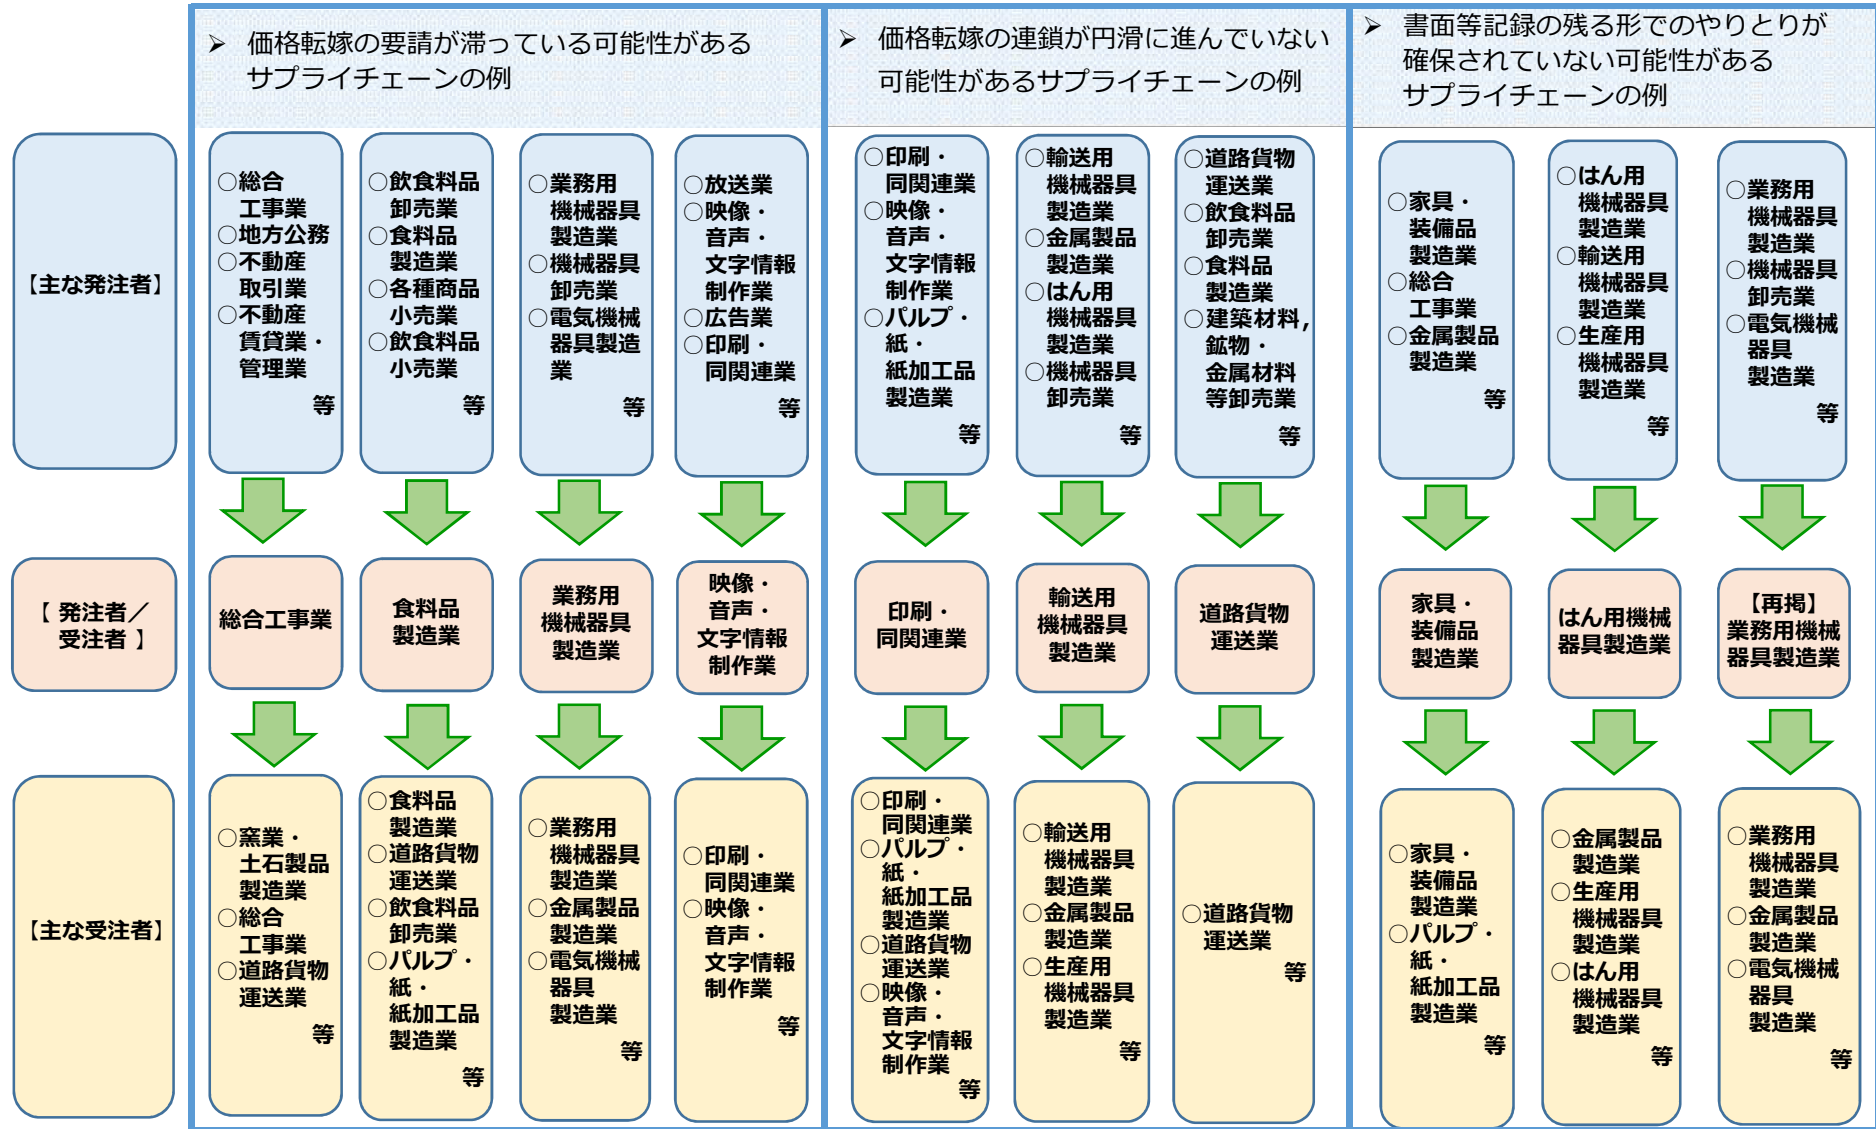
➢ 価格転嫁の要請が滞っている可能性があるサプライチェーンの例

➢ 価格転嫁の連鎖が円滑に進んでいない可能性があるサプライチェーンの例

➢ 書面等記録の残る形でのやりとりが確保されていない可能性があるサプライチェーンの例

【主な発注者】

○総合工事業
○地方公務
○不動産取引業
○不動産賃貸業・管理業
等

○飲食料品卸売業
○食料品製造業
○各種商品小売業
○飲食料品小売業
等

○業務用機械器具製造業
○機械器具卸売業
○電気機械器具製造業
等

○放送業
○映像・音声・文字情報制作業
○広告業
○印刷・同関連業
等

○印刷・同関連業
○映像・音声・文字情報制作業
○パルプ・紙・紙加工品製造業
等

○輸送用機械器具製造業
○金属製品製造業
○はん用機械器具製造業
○機械器具卸売業
等

○道路貨物運送業
○飲食料品卸売業
○食料品製造業
○建築材料,鉱物・金属材料等卸売業
等

○家具・装備品製造業
○総合工事業
○金属製品製造業
等

○はん用機械器具製造業
○輸送用機械器具製造業
○生産用機械器具製造業
等

○業務用機械器具製造業
○機械器具卸売業
○電気機械器具製造業
等

【 発注者／受注者 】

総合工事業

食料品製造業

業務用機械器具製造業

映像・音声・文字情報制作業

印刷・同関連業

輸送用機械器具製造業

道路貨物運送業

家具・装備品製造業

はん用機械器具製造業

【再掲】業務用機械器具製造業

【主な受注者】

○窯業・土石製品製造業
○総合工事業
○道路貨物運送業
等

○食料品製造業
○道路貨物運送業
○飲食料品卸売業
○パルプ・紙・紙加工品製造業
等

○業務用機械器具製造業
○金属製品製造業
○電気機械器具製造業
等

○印刷・同関連業
○映像・音声・文字情報制作業
等

○印刷・同関連業
○パルプ・紙・紙加工品製造業
○道路貨物運送業
○映像・音声・文字情報制作業
等

○輸送用機械器具製造業
○金属製品製造業
○生産用機械器具製造業
等

○道路貨物運送業
等

○家具・装備品製造業
○パルプ・紙・紙加工品製造業
等

○金属製品製造業
○生産用機械器具製造業
○はん用機械器具製造業
等

○業務用機械器具製造業
○金属製品製造業
○電気機械器具製造業
等